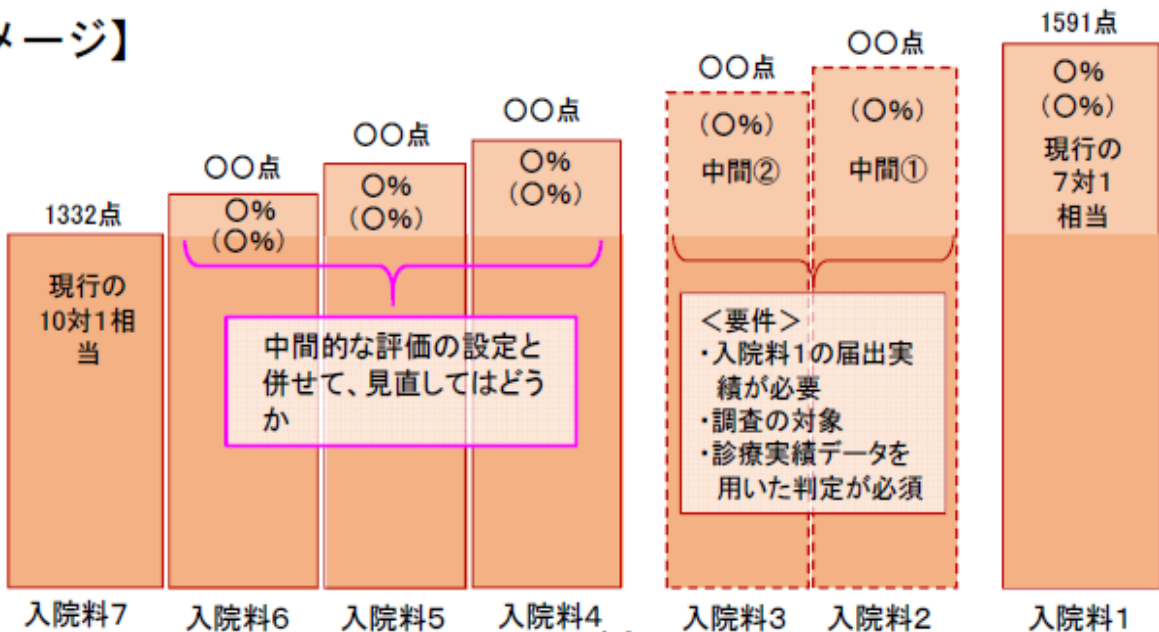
メージ】

1332点

現行の10対1相当

○○点

○%
(○%)

○○点

○%
(○%)

○○点

○%
(○%)

中間的な評価の設定と併せて、見直してはどうか

○○点

(○%)
中間②

○○点

(○%)
中間①

<要件>
・入院料1の届出実績が必要
・調査の対象
・診療実績データを用いた判定が必須

1591点

○%
(○%)
現行の7対1相当

入院料7

入院料6

入院料5

入院料4

入院料3

入院料2

入院料1